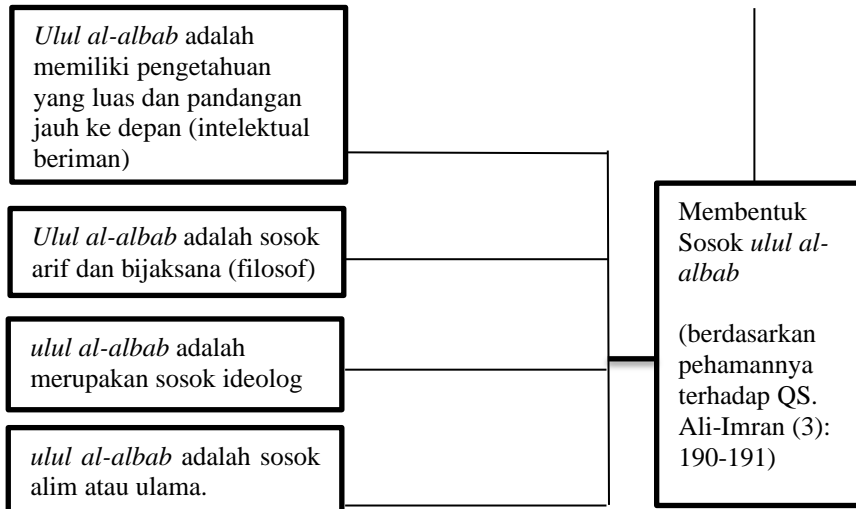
Ulul al-albab adalah memiliki pengetahuan yang luas dan pandangan jauh ke depan (intelektual beriman)

Ulul al-albab adalah sosok arif dan bijaksana (filosof)

ulul al-albab adalah merupakan sosok ideolog

ulul al-albab adalah sosok alim atau ulama.

Membentuk Sosok ulul al-albab

(berdasarkan pehamannya terhadap QS. Ali-Imran (3): 190-191)